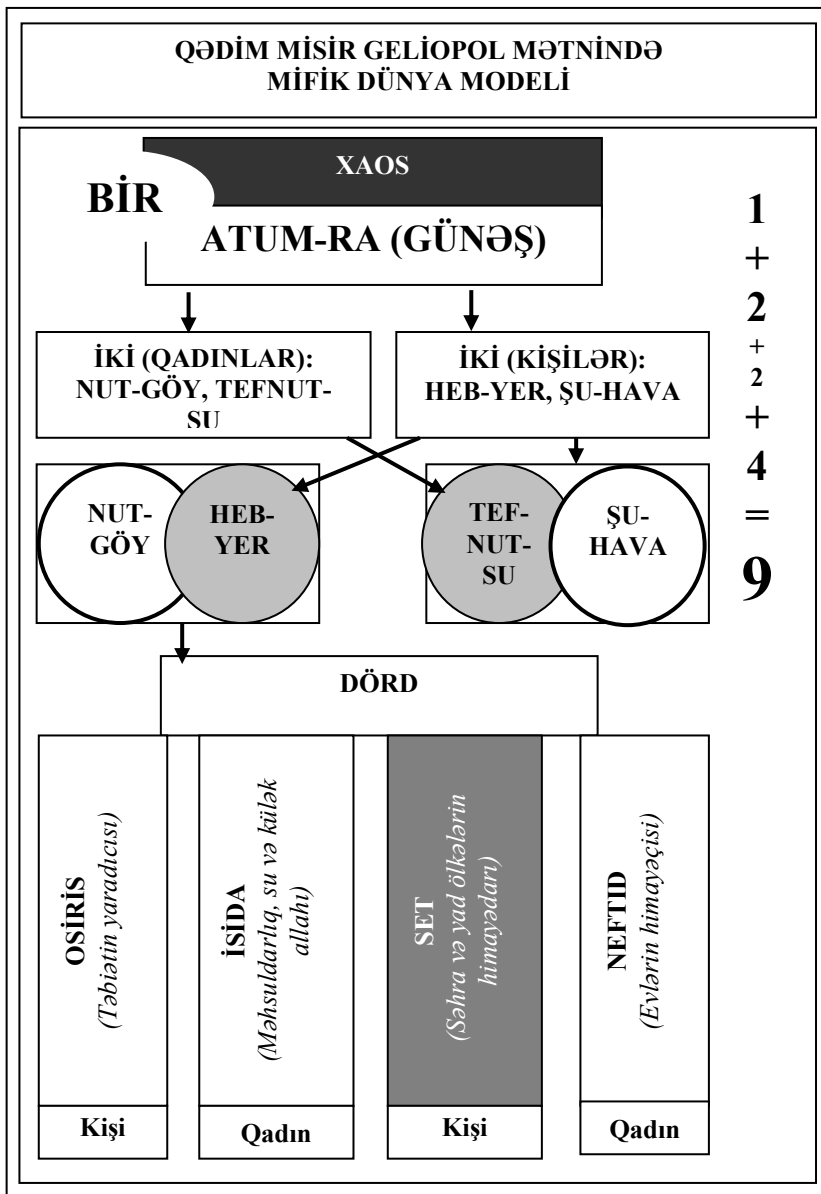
QƏDİM MİSİR GELİOPOL MƏTNİNDƏ MİFİK DÜNYA MODELİ

XAOS

BİR

ATUM-RA (GÜNƏŞ)

1
+
2
+
2
+
4
=
9

İKİ (QADINLAR): NUT-GÖY, TEFNUT-SU

İKİ (KİŞİLƏR): HEB-YER, ŞU-HAVA

NUT-GÖY

HEB-YER

TEF-NUT-SU

ŞU-HAVA

DÖRD

OSİRİS (Təbiətin yaradıcısı)

İSİDA (Məhsuldarlıq, su və külək allahı)

SET (Səhra və yad ölkələrin himayədarı)

NEFTID (Evlərin himayəçisi)

Kişi

Qadın

Kişi

Qadın